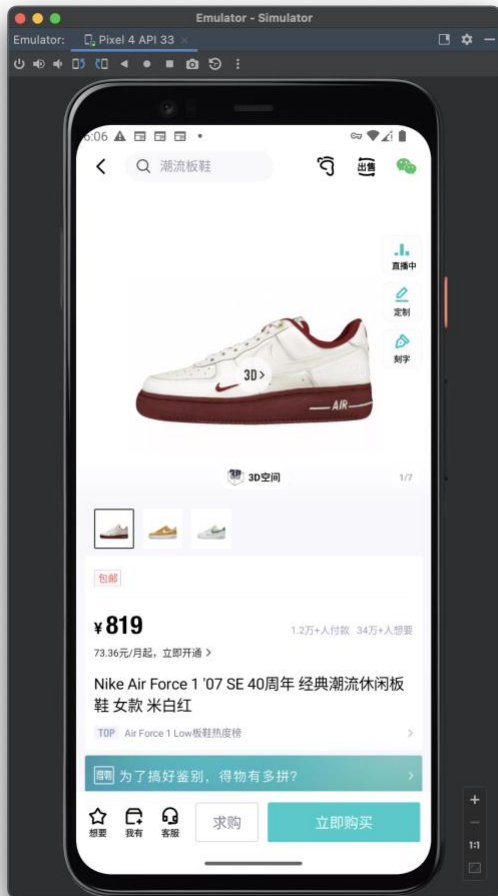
Emulator - Simulator

Emulator: Pixel 4 API 33 ×

6:06

潮流板鞋

出售

直播中

定制

刻字

3D >

AIR

3D空间

1/7

包邮

¥819

1.2万+人付款 34万+人想要

73.36元/月起，立即开通 >

Nike Air Force 1 '07 SE 40周年 经典潮流休闲板鞋 女款 米白红

TOP Air Force 1 Low板鞋热度榜 >

得物 为了搞好鉴别，得物有多拼? >

想要 我有 客服

求购

立即购买

+

−

1:1